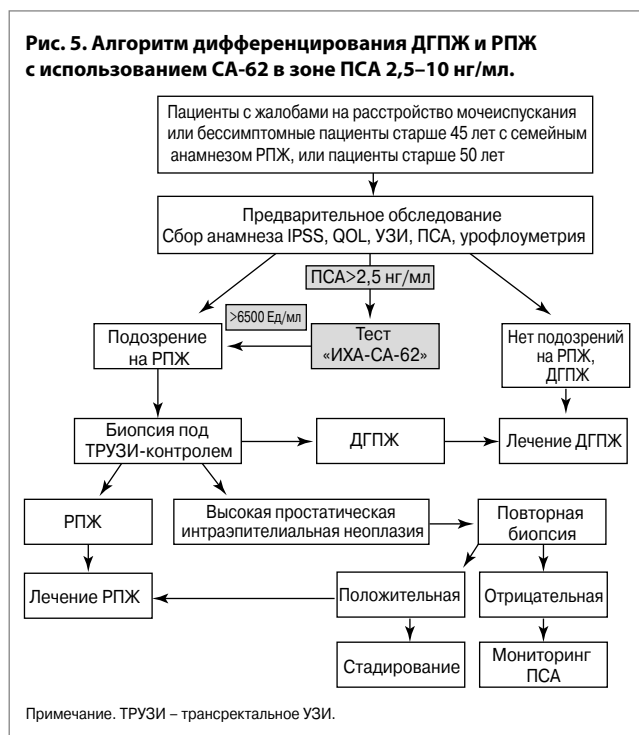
**Рис. 5. Алгоритм дифференцирования ДГПЖ и РПЖ с использованием СА-62 в зоне ПСА 2,5–10 нг/мл.**

Пациенты с жалобами на расстройство мочеиспускания или бессимптомные пациенты старше 45 лет с семейным анамнезом РПЖ, или пациенты старше 50 лет

Предварительное обследование
Сбор анамнеза IPSS, QOL, УЗИ, ПСА, урофлоуметрия

ПСА>2,5 нг/мл

>6500 Ед/мл

Подозрение на РПЖ

Тест «ИХА-СА-62»

Нет подозрений на РПЖ, ДГПЖ

Биопсия под ТРУЗИ-контролем

ДГПЖ

Лечение ДГПЖ

РПЖ

Высокая простатическая интраэпителиальная неоплазия

Повторная биопсия

Лечение РПЖ

Положительная

Отрицательная

Стадирование

Мониторинг ПСА

Примечание. ТРУЗИ – трансректальное УЗИ.